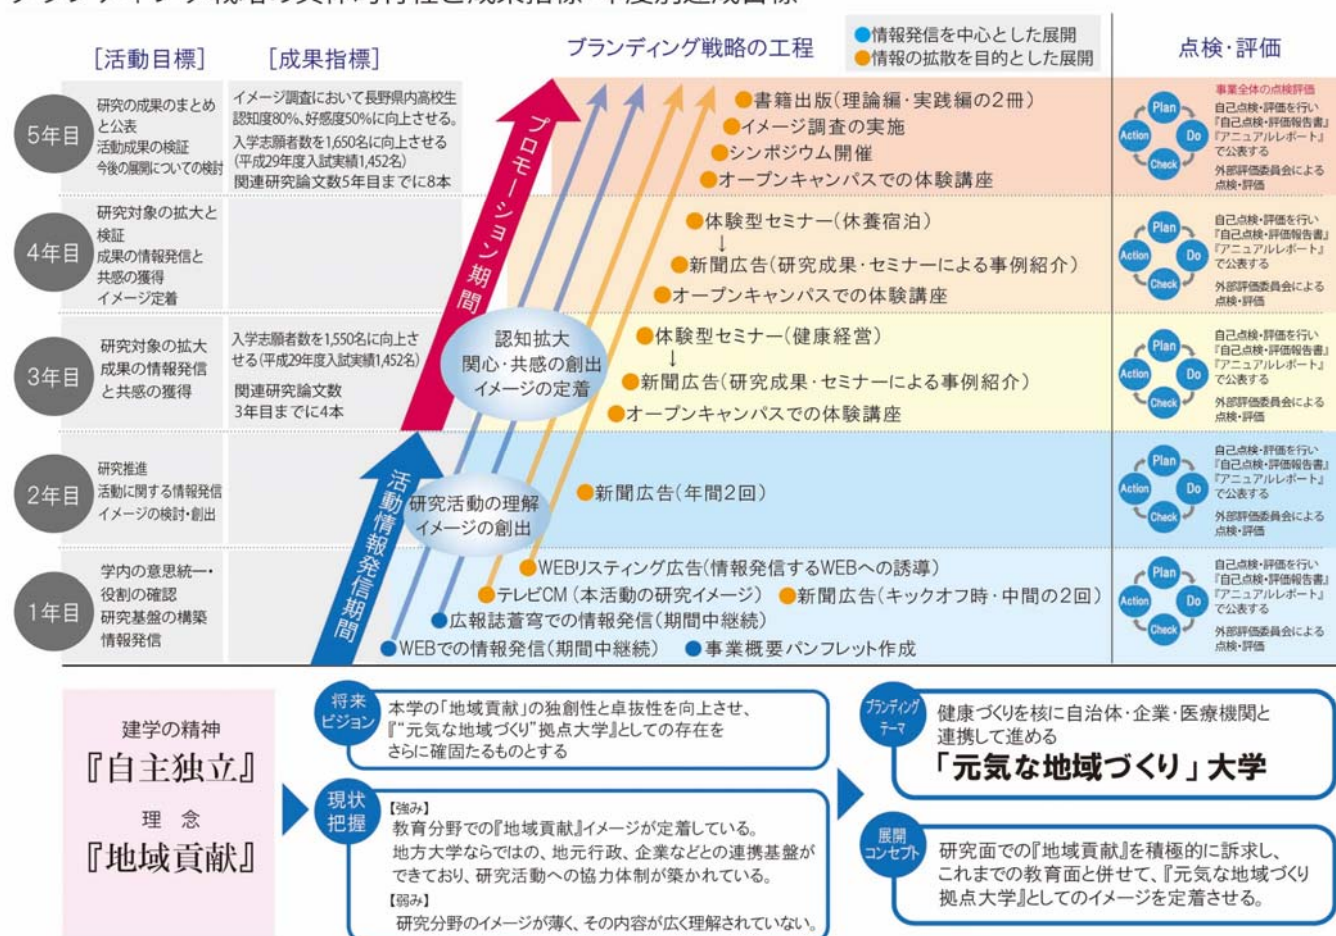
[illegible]

[活動目標] [成果指標] ブランディング戦略の工程

●情報発信を中心とした展開
●情報の拡散を目的とした展開

点検・評価

5年目
研究の成果のまとめと公表
活動成果の検証
今後の展開についての検討

イメージ調査において長野県内高校生認知度80%、好感度50%に向上させる。
入学志願者数を1,650名に向上させる(平成29年度入試実績1,452名)
関連研究論文数5年目までに8本

●書籍出版(理論編・実践編の2冊)
●イメージ調査の実施
●シンポジウム開催
●オープンキャンパスでの体験講座

事業全体の点検評価
自己点検・評価を行い『自己点検・評価報告書』『アニュアルレポート』で公表する
外部評価委員会による点検・評価

4年目
研究対象の拡大と検証
成果の情報発信と共感の獲得
イメージ定着

●体験型セミナー(休養宿泊)
↓
●新聞広告(研究成果・セミナーによる事例紹介)
●オープンキャンパスでの体験講座

自己点検・評価を行い『自己点検・評価報告書』『アニュアルレポート』で公表する
外部評価委員会による点検・評価

3年目
研究対象の拡大
成果の情報発信と共感の獲得

入学志願者数を1,550名に向上させる(平成29年度入試実績1,452名)
関連研究論文数3年目までに4本

プロモーション期間

認知拡大
関心・共感の創出
イメージの定着

●体験型セミナー(健康経営)
↓
●新聞広告(研究成果・セミナーによる事例紹介)
●オープンキャンパスでの体験講座

自己点検・評価を行い『自己点検・評価報告書』『アニュアルレポート』で公表する
外部評価委員会による点検・評価

2年目
研究推進
活動に関する情報発信
イメージの検討・創出

研究活動の理解
イメージの創出

●新聞広告(年間2回)

自己点検・評価を行い『自己点検・評価報告書』『アニュアルレポート』で公表する
外部評価委員会による点検・評価

1年目
学内の意思統一・役割の確認
研究基盤の構築
情報発信

活動情報発信期間

●WEBリスティング広告(情報発信するWEBへの誘導)
●テレビCM(本活動の研究イメージ) ●新聞広告(キックオフ時・中間の2回)
●広報誌蒼穹での情報発信(期間中継続)
●WEBでの情報発信(期間中継続) ●事業概要パンフレット作成

自己点検・評価を行い『自己点検・評価報告書』『アニュアルレポート』で公表する
外部評価委員会による点検・評価

Plan Do Check Action

建学の精神
『自主独立』
理 念
『地域貢献』

将来ビジョン
本学の「地域貢献」の独創性と卓抜性を向上させ、『"元気な地域づくり"拠点大学』としての存在をさらに確固たるものとする

現状把握
【強み】
教育分野での『地域貢献』イメージが定着している。
地方大学ならではの、地元行政、企業などとの連携基盤ができており、研究活動への協力体制が築かれている。
【弱み】
研究分野のイメージが薄く、その内容が広く理解されていない。

ブランディングテーマ
健康づくりを核に自治体・企業・医療機関と連携して進める
「元気な地域づくり」大学

展開コンセプト
研究面での『地域貢献』を積極的に訴求し、これまでの教育面と併せて、『元気な地域づくり拠点大学』としてのイメージを定着させる。